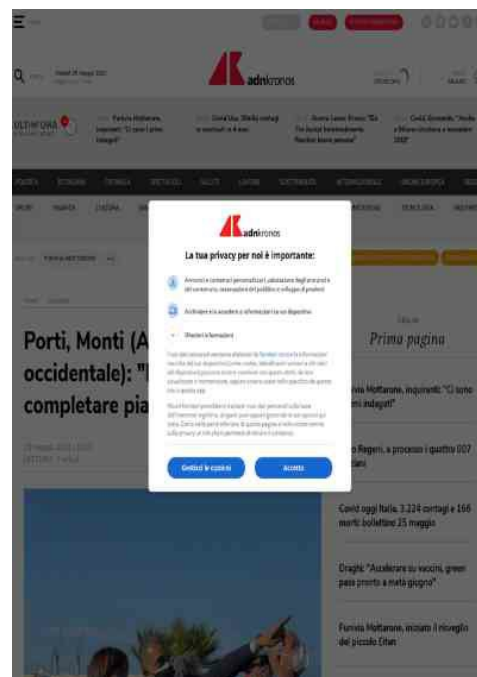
adnkronos

Mercoledì 26 maggio 2021

ULTIM'ORA

Funivia Mottarone, inquirenti: "Ci sono i primi indagati"

POLITICA ECONOMIA CRONACA SPETTACOLI SALUTE LAVORO SOSTENIBILITÀ INTERNAZIONALE

Porti, Monti (A occidentale): "I completare pia

adnkronos

La tua privacy per noi è importante:

Annunci e contenuti personalizzati, valutazione degli annunci e del contenuto, osservazioni del pubblico e sviluppo di prodotti

Archiviare e/o accedere a informazioni su un dispositivo

Mostra le finalità

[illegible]

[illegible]

Gestisci le opzioni

Accetta

Primo pagina

Funivia Mottarone, inquirenti: "Ci sono primi indagati"

Regeni, a processo i quattro 007 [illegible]

Covid oggi Italia, 3.224 contagi e 166 morti bollettino 25 maggio

Draghi: "Accelerare su vaccini, green pass pronto a metà giugno"

Funivia Mottarone, iniziato il risveglio del piccolo Eitan